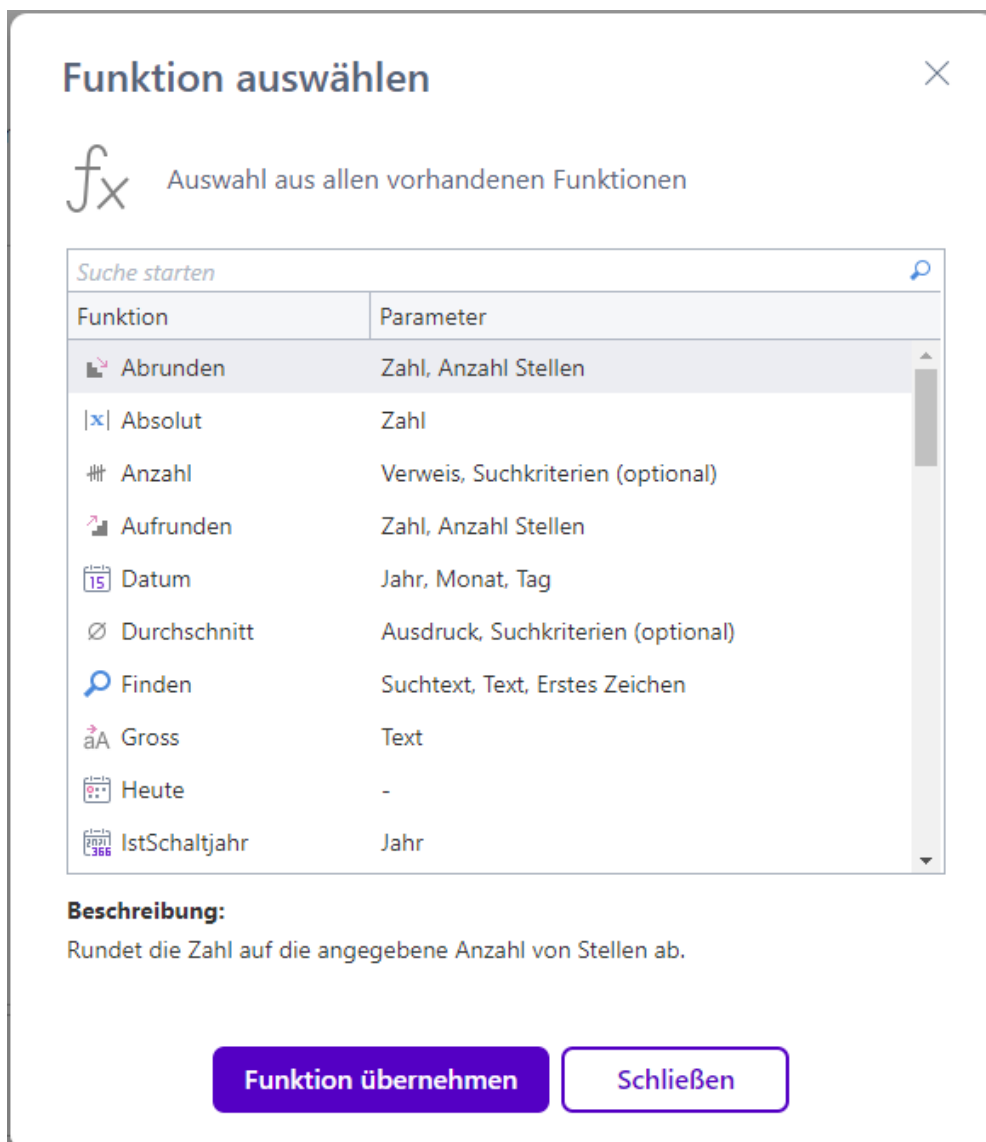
Funktion auswählen

×

$fx$ Auswahl aus allen vorhandenen Funktionen

Suche starten

| Funktion | Parameter |
|---|---|
| Abrunden | Zahl, Anzahl Stellen |
| Absolut | Zahl |
| Anzahl | Verweis, Suchkriterien (optional) |
| Aufrunden | Zahl, Anzahl Stellen |
| Datum | Jahr, Monat, Tag |
| Durchschnitt | Ausdruck, Suchkriterien (optional) |
| Finden | Suchtext, Text, Erstes Zeichen |
| Gross | Text |
| Heute | - |
| IstSchaltjahr | Jahr |

Beschreibung:
Rundet die Zahl auf die angegebene Anzahl von Stellen ab.

Funktion übernehmen

Schließen